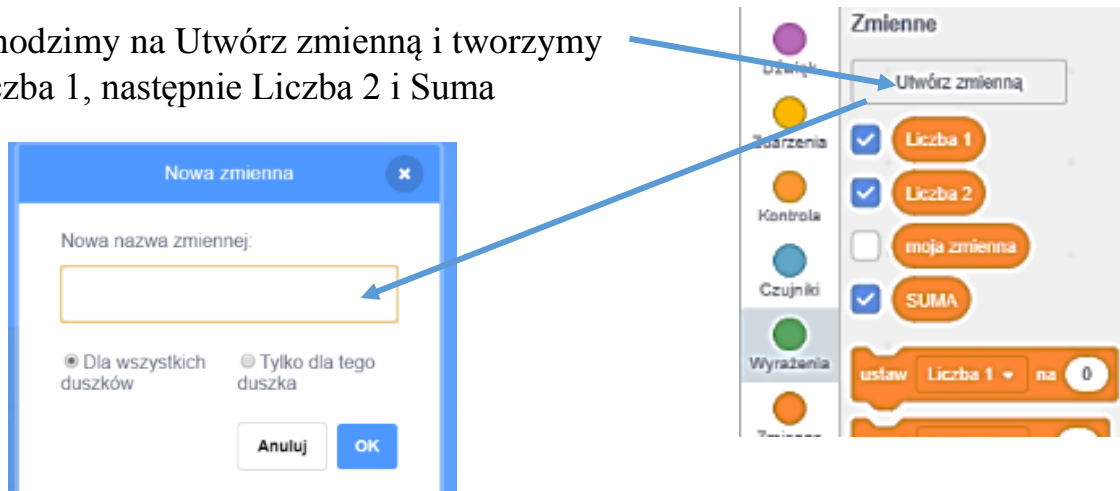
hodzimy na Utwórz zmienną i tworzymy
czba 1, następnie Liczba 2 i Suma

Nowa zmienna
×
Nowa nazwa zmiennej:
◉ Dla wszystkich duszków
○ Tylko dla tego duszka
Anuluj
OK

Dźwięk
Zdarzenia
Kontrola
Czujniki
Wyrażenia
Zmienne

Zmienne
Utwórz zmienną
Liczba 1
Liczba 2
moja zmienna
SUMA
ustaw Liczba 1 na 0